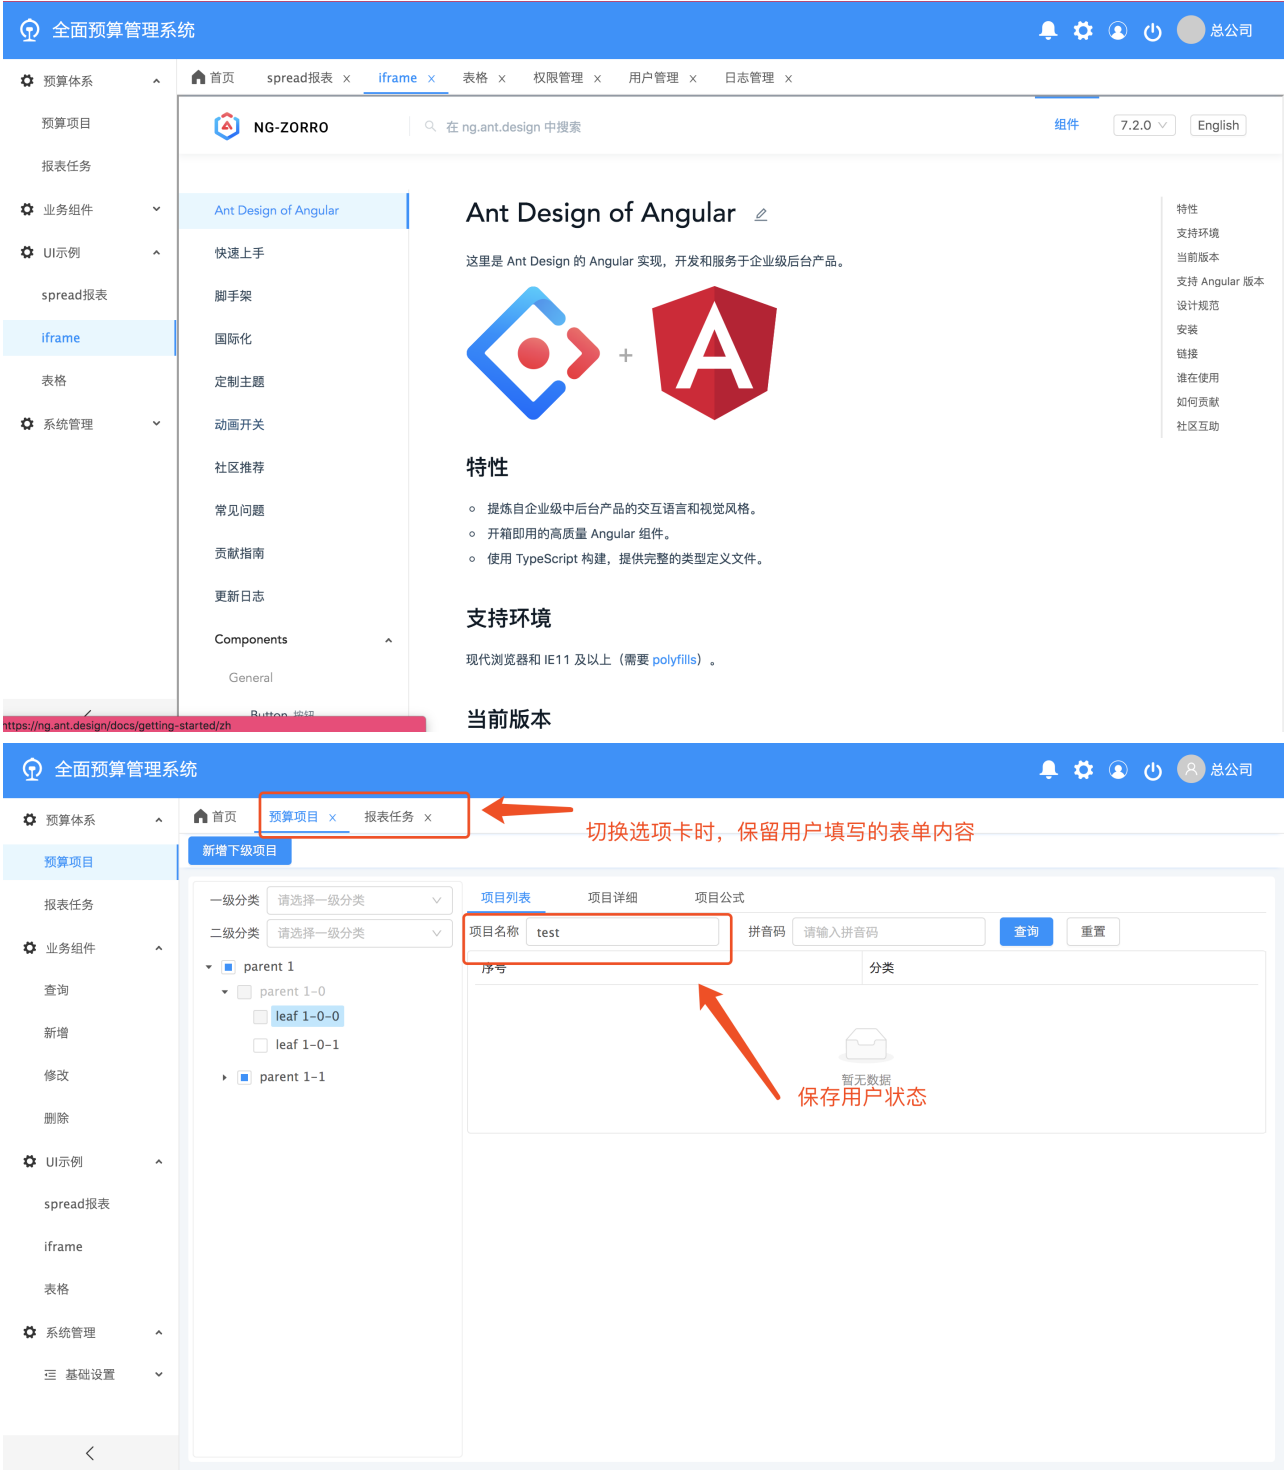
全面预算管理系统

总公司

预算体系
预算项目
报表任务
业务组件
UI示例
spread报表
iframe
表格
系统管理

首页 spread报表 x iframe x 表格 x 权限管理 x 用户管理 x 日志管理 x

NG-ZORRO
在 ng.ant.design 中搜索
组件 7.2.0 English

Ant Design of Angular
快速上手
脚手架
国际化
定制主题
动画开关
社区推荐
常见问题
贡献指南
更新日志
Components
General
Button 按钮

Ant Design of Angular

这里是 Ant Design 的 Angular 实现，开发和服务于企业级后台产品。

+

特性

- 提炼自企业级中后台产品的交互语言和视觉风格。
- 开箱即用的高质量 Angular 组件。
- 使用 TypeScript 构建，提供完整的类型定义文件。

支持环境

现代浏览器和 IE11 及以上（需要 polyfills）。

当前版本

特性
支持环境
当前版本
支持 Angular 版本
设计规范
安装
链接
谁在使用
如何贡献
社区互助

https://ng.ant.design/docs/getting-started/zh

全面预算管理系统

总公司

预算体系
预算项目
报表任务
业务组件
查询
新增
修改
删除
UI示例
spread报表
iframe
表格
系统管理
基础设置

首页 预算项目 x 报表任务 x

切换选项卡时，保留用户填写的表单内容

新增下级项目

一级分类 请选择一级分类
二级分类 请选择一级分类
parent 1
parent 1-0
leaf 1-0-0
leaf 1-0-1
parent 1-1

项目列表 项目详细 项目公式
项目名称 test 拼音码 请输入拼音码 查询 重置
序号 分类
暂无数据
保存用户状态